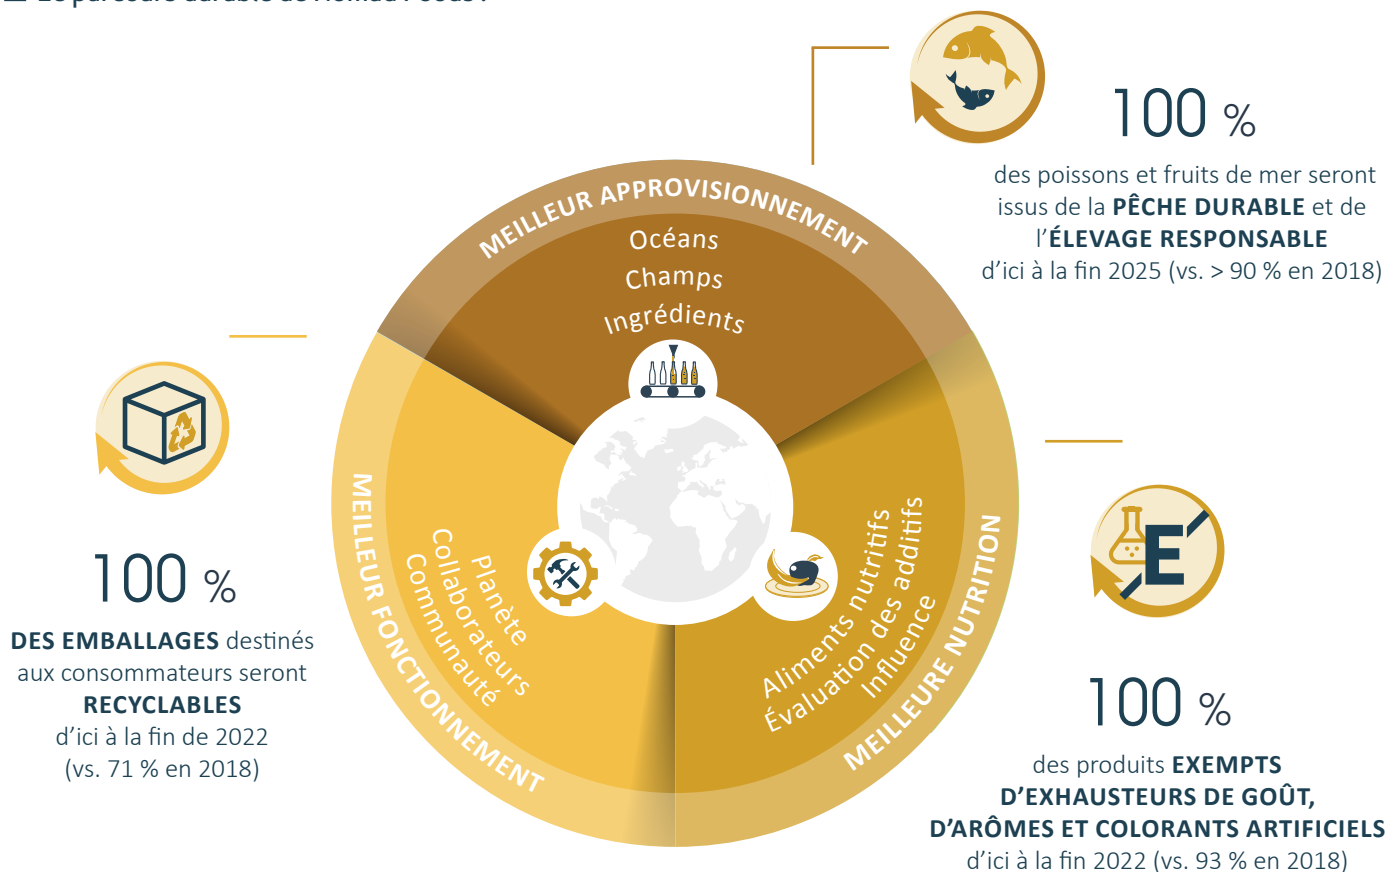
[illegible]

100 %
des poissons et fruits de mer seront issus de la **PÊCHE DURABLE** et de l'**ÉLEVAGE RESPONSABLE** d'ici à la fin 2025 (vs. > 90 % en 2018)

MEILLEUR APPROVISIONNEMENT
Océans
Champs
Ingrédients

100 %
**DES EMBALLAGES** destinés aux consommateurs seront **RECYCLABLES** d'ici à la fin de 2022 (vs. 71 % en 2018)

MEILLEUR FONCTIONNEMENT
Planète
Collaborateurs
Communauté

MEILLEURE NUTRITION
Aliments nutritifs
Évaluation des additifs
Influence

E

100 %
des produits **EXEMPTS D'EXHAUSTEURS DE GOÛT, D'ARÔMES ET COLORANTS ARTIFICIELS** d'ici à la fin 2022 (vs. 93 % en 2018)